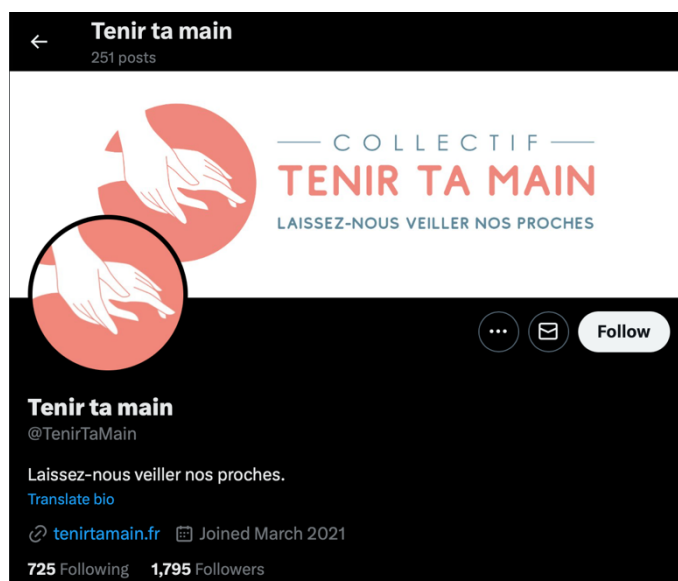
Tenir ta main
251 posts

COLLECTIF
TENIR TA MAIN
LAISSEZ-NOUS VEILLER NOS PROCHES

Follow

Tenir ta main
@TenirTaMain

Laissez-nous veiller nos proches.
Translate bio

tenirtamain.fr Joined March 2021

725 Following 1,795 Followers